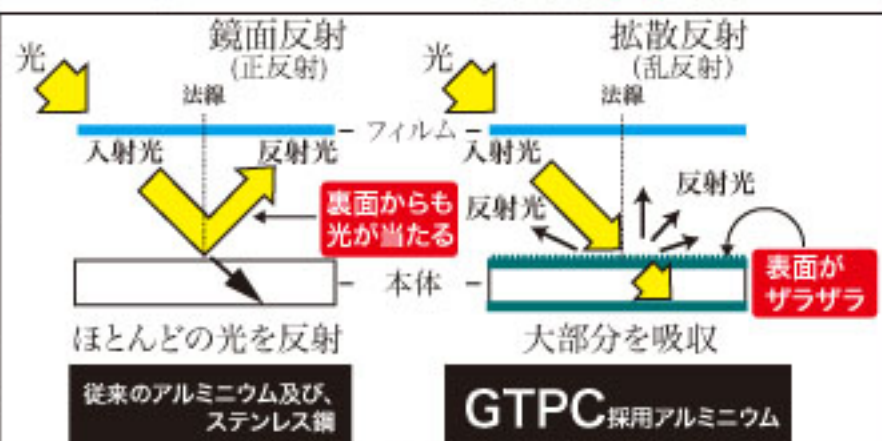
光

鏡面反射
(正反射)

法線

入射光

反射光

裏面からも
光が当たる

ほとんどの光を反射

従来のアルミニウム及び、
ステンレス鋼

― フィルム ―

― 本体 ―

光

拡散反射
(乱反射)

法線

入射光

反射光

反射光

表面が
ザラザラ

大部分を吸収

GTPC採用アルミニウム